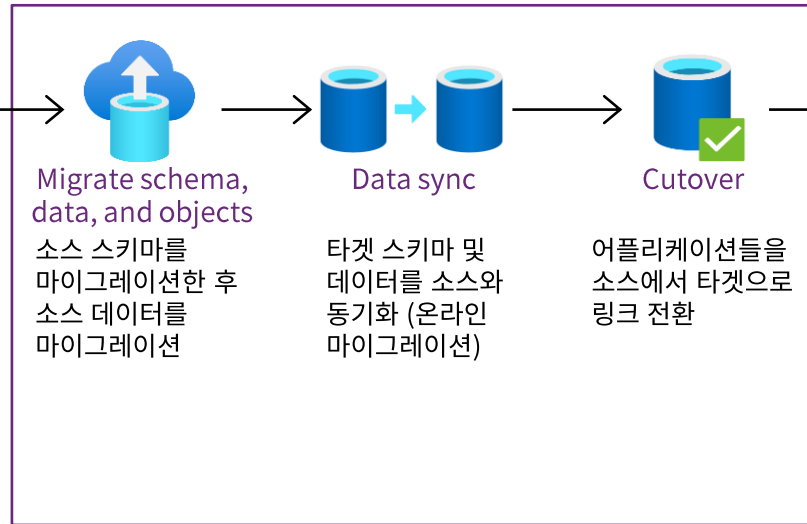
Migrate schema, data, and objects

소스 스키마를 마이그레이션한 후 소스 데이터를 마이그레이션

Data sync

타겟 스키마 및 데이터를 소스와 동기화 (온라인 마이그레이션)

Cutover

어플리케이션들을 소스에서 타겟으로 링크 전환